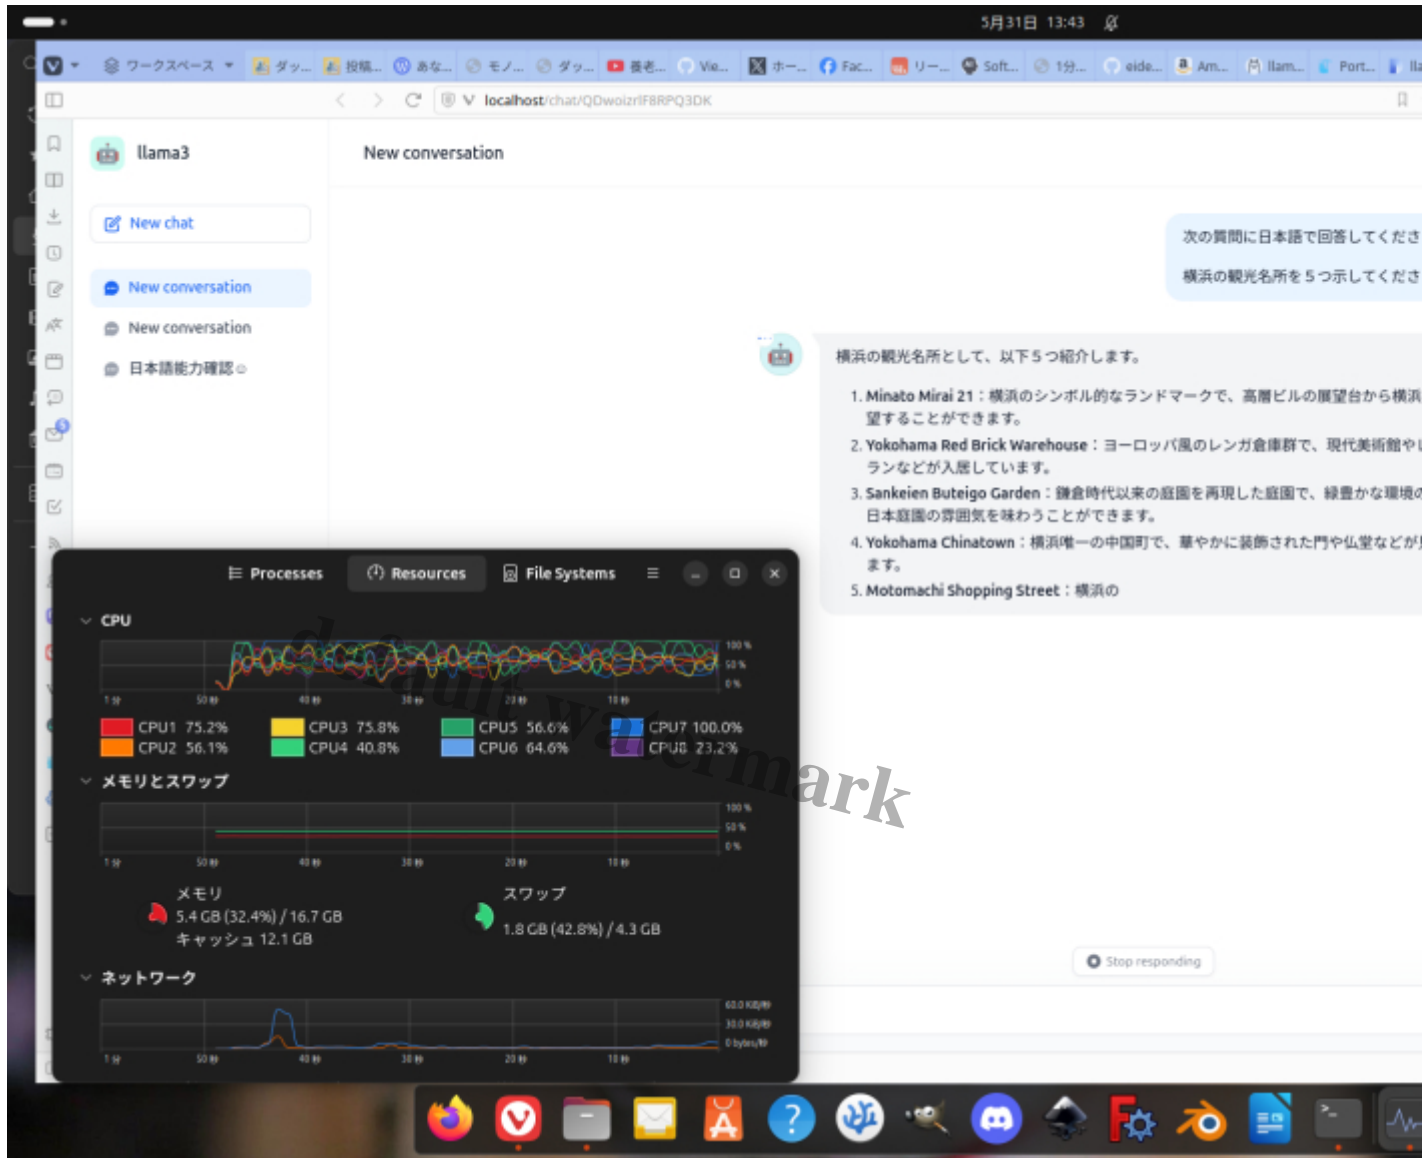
5月31日 13:43

ワークスペース ダッ… 投稿… あな… モノ… ダッ… 芸… Vie… ホー… Fac… リー… Soft… 1分… eide… Am… llam… Port…

localhost/chat/QDwoizrIF8RPQ3DK

llama3

New chat

New conversation

New conversation

日本語能力確認

New conversation

次の質問に日本語で回答してくださ

横浜の観光名所を５つ示してくださ

横浜の観光名所として、以下５つ紹介します。

1. Minato Mirai 21：横浜のシンボル的なランドマークで、高層ビルの展望台から横浜望することができます。
2. Yokohama Red Brick Warehouse：ヨーロッパ風のレンガ倉庫群で、現代美術館やレランなどが入居しています。
3. Sankeien Buteigo Garden：鎌倉時代以来の庭園を再現した庭園で、緑豊かな環境の日本庭園の雰囲気を味わうことができます。
4. Yokohama Chinatown：横浜唯一の中国町で、華やかに装飾された門や仏堂などがます。
5. Motomachi Shopping Street：横浜の

Stop responding

Processes Resources File Systems

CPU

100 %
50 %
0 %
1分 50秒 40秒 30秒 20秒 10秒

| CPU1 75.2% | CPU3 75.8% | CPU5 56.6% | CPU7 100.0% |
|---|---|---|---|
| CPU2 56.1% | CPU4 40.8% | CPU6 64.6% | CPU8 23.2% |

メモリとスワップ

100 %
50 %
0 %
1分 50秒 40秒 30秒 20秒 10秒

メモリ
5.4 GB (32.4%) / 16.7 GB
キャッシュ 12.1 GB

スワップ
1.8 GB (42.8%) / 4.3 GB

ネットワーク

60.0 KiB/秒
30.0 KiB/秒
0 bytes/秒
1分 50秒 40秒 30秒 20秒 10秒

default watermark